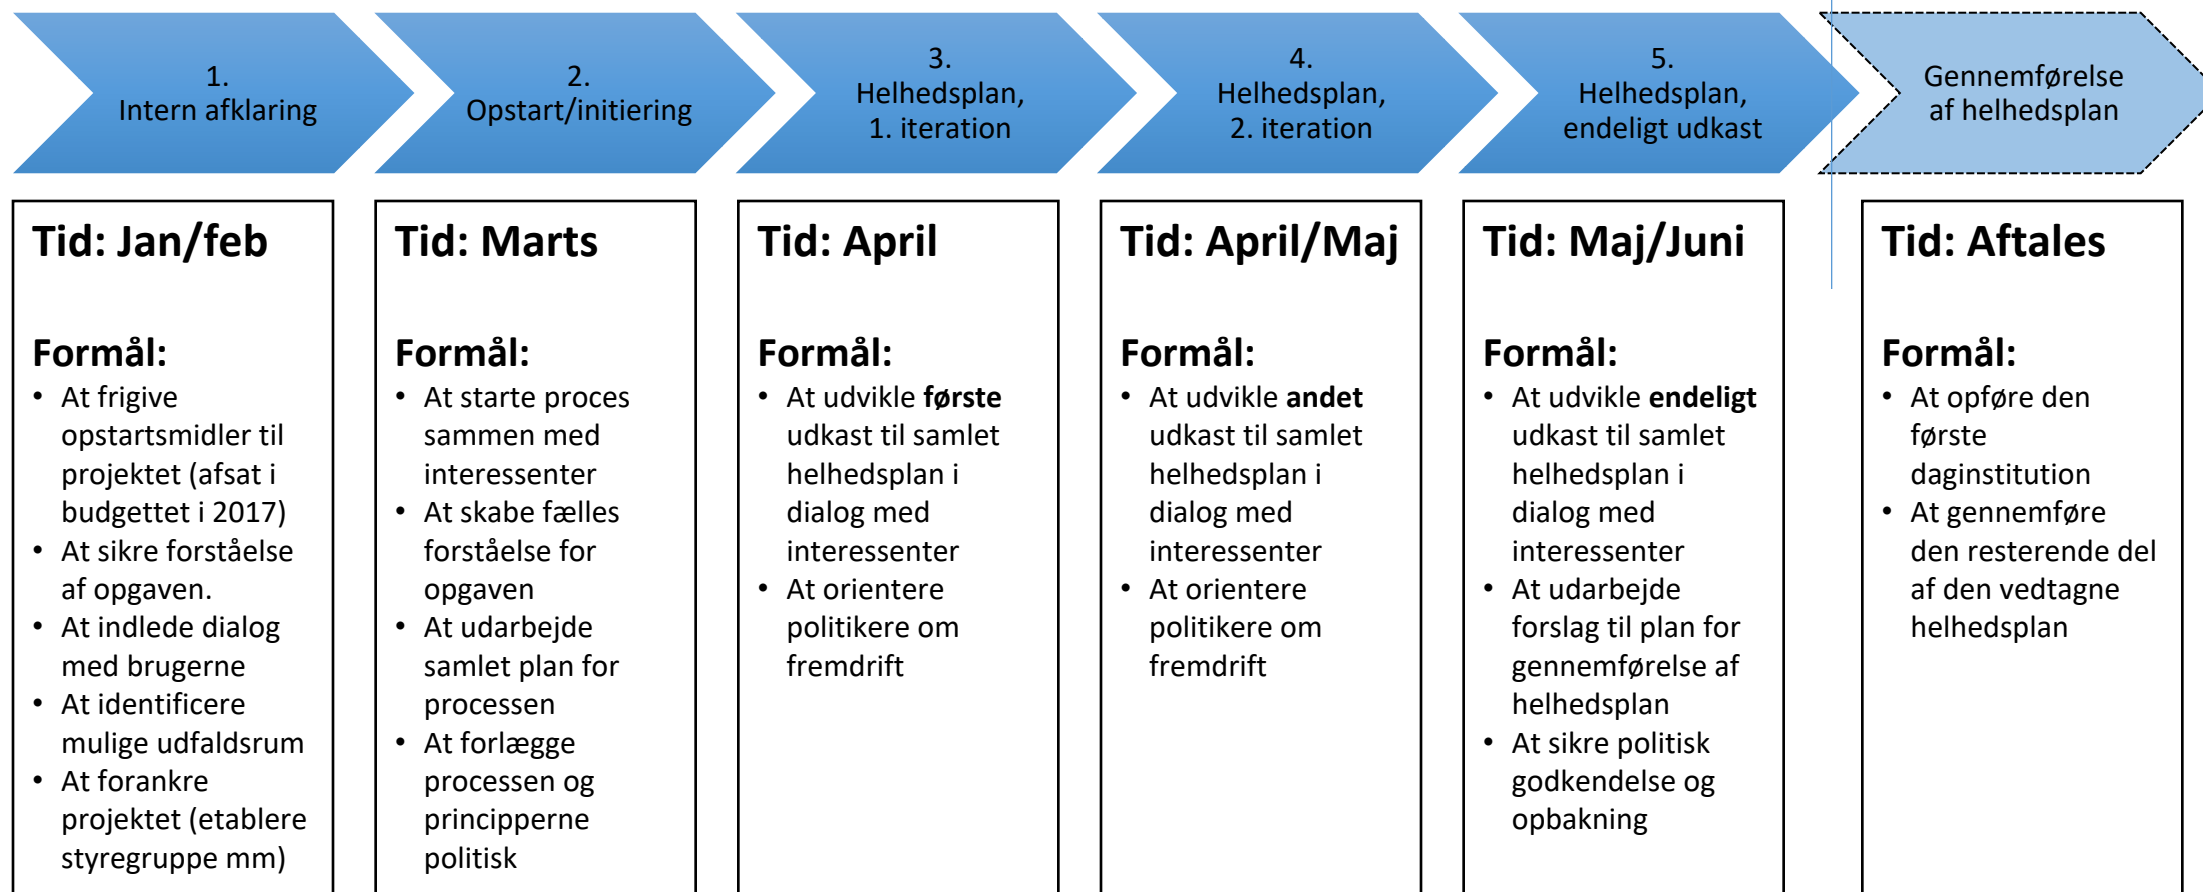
1.
Intern afklaring

2.
Opstart/initiering

3.
Helhedsplan,
1. iteration

4.
Helhedsplan,
2. iteration

5.
Helhedsplan,
endeligt udkast

Gennemførelse
af helhedsplan

Tid: Jan/feb

Formål:
- At frigive opstartsmidler til projektet (afsat i budgettet i 2017)
- At sikre forståelse af opgaven.
- At indlede dialog med brugerne
- At identificere mulige udfaldsrum
- At forankre projektet (etablere styregruppe mm)

Tid: Marts

Formål:
- At starte proces sammen med interessenter
- At skabe fælles forståelse for opgaven
- At udarbejde samlet plan for processen
- At forlægge processen og principperne politisk

Tid: April

Formål:
- At udvikle **første** udkast til samlet helhedsplan i dialog med interessenter
- At orientere politikere om fremdrift

Tid: April/Maj

Formål:
- At udvikle **andet** udkast til samlet helhedsplan i dialog med interessenter
- At orientere politikere om fremdrift

Tid: Maj/Juni

Formål:
- At udvikle **endeligt** udkast til samlet helhedsplan i dialog med interessenter
- At udarbejde forslag til plan for gennemførelse af helhedsplan
- At sikre politisk godkendelse og opbakning

Tid: Aftales

Formål:
- At opføre den første daginstitution
- At gennemføre den resterende del af den vedtagne helhedsplan